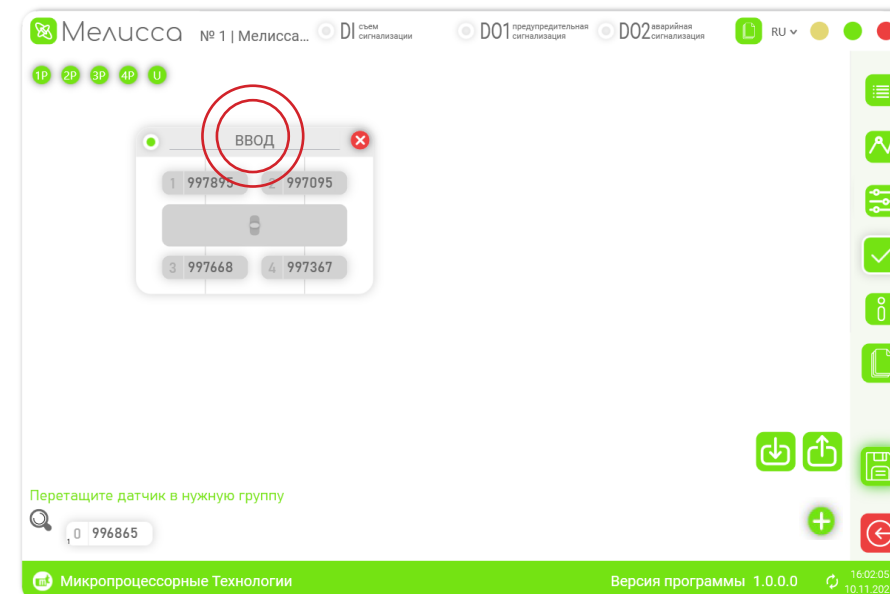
Мелисса № 1 | Мелисса... DI съем сигнализации D01 предупредительная сигнализация D02 аварийная сигнализация RU

1P 2P 3P 4P U

ВВОД

1 997895 2 997095

3 997668 4 997367

Перетащите датчик в нужную группу

0 996865

Микропроцессорные Технологии

Версия программы 1.0.0.0

16:02:05
10.11.20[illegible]